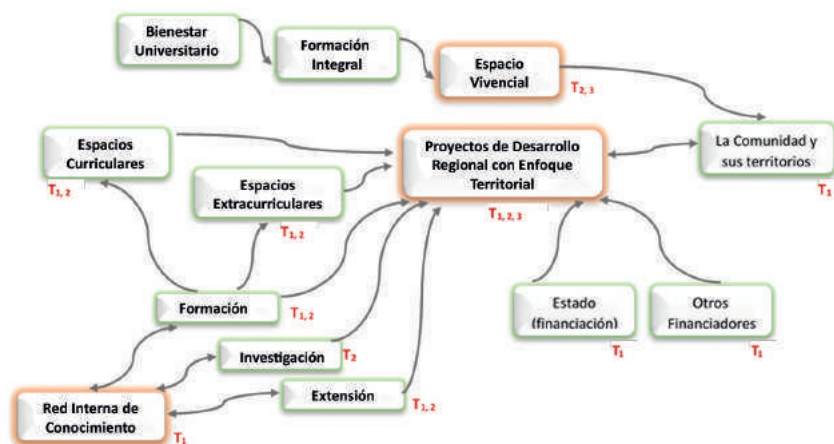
Bienestar Universitario

Formación Integral

Espacio Vivencial

$T_{2,3}$

Espacios Curriculares

$T_{1,2}$

Espacios Extracurriculares

$T_{1,2}$

Proyectos de Desarrollo Regional con Enfoque Territorial

$T_{1,2,3}$

La Comunidad y sus territorios

$T_1$

Formación

$T_{1,2}$

Investigación

$T_2$

Extensión

$T_{1,2}$

Red Interna de Conocimiento

$T_1$

Estado (financiación)

$T_1$

Otros Financiadores

$T_1$